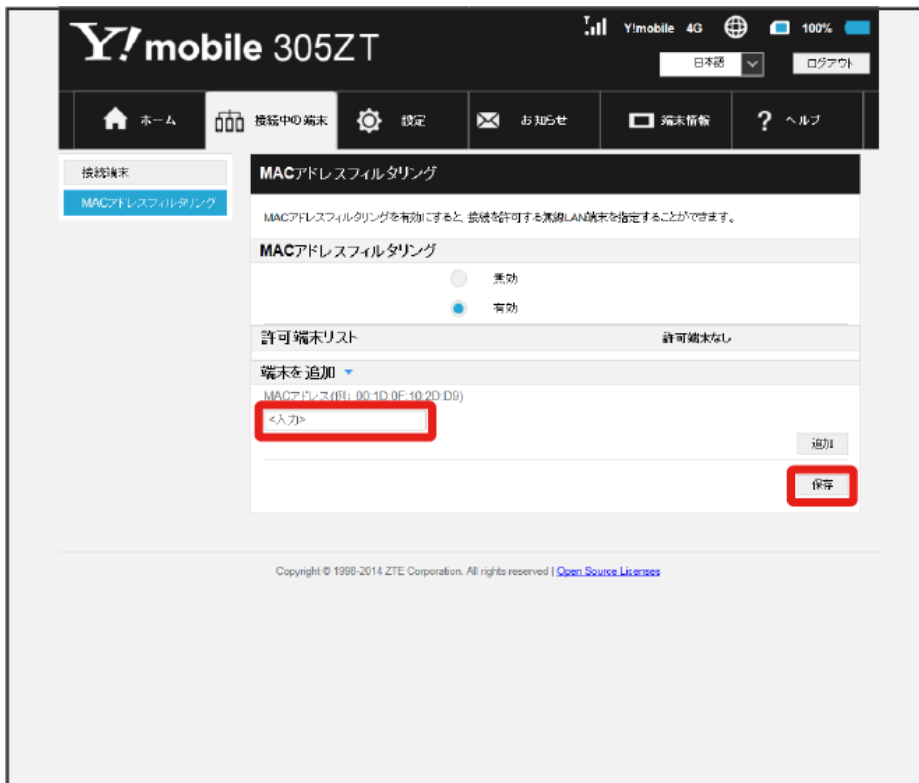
Y!mobile 305ZT

Y!mobile 4G 100%

日本語

ログアウト

ホーム

接続中の端末

設定

お知らせ

端末情報

ヘルプ

接続端末

MACアドレスフィルタリング

MACアドレスフィルタリング

MACアドレスフィルタリングを有効にすると、接続を許可する無線LAN端末を指定することができます。

MACアドレスフィルタリング

無効

有効

許可端末リスト

許可端末なし

端末を追加

MACアドレス(例: 00:1D:0F:10:2D:D9)

<入力>

追加

保存

Copyright © 1998-2014 ZTE Corporation. All rights reserved | Open Source Licenses